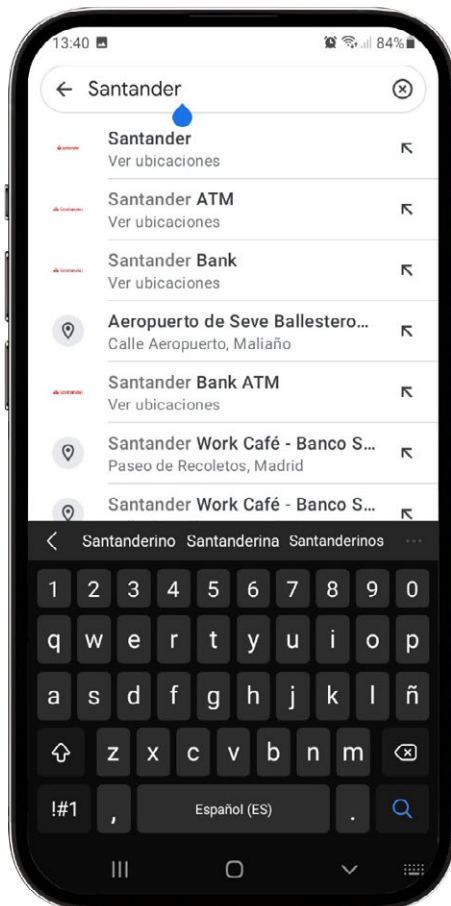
13:40 84%

Santander

Santander
Ver ubicaciones

Santander ATM
Ver ubicaciones

Santander Bank
Ver ubicaciones

Aeropuerto de Seve Ballestero...
Calle Aeropuerto, Maliaño

Santander Bank ATM
Ver ubicaciones

Santander Work Café - Banco S...
Paseo de Recoletos, Madrid

Santander Work Café - Banco S...

Santanderino Santanderina Santanderinos

1 2 3 4 5 6 7 8 9 0
q w e r t y u i o p
a s d f g h j k l ñ
z x c v b n m
!#1 , Español (ES) .